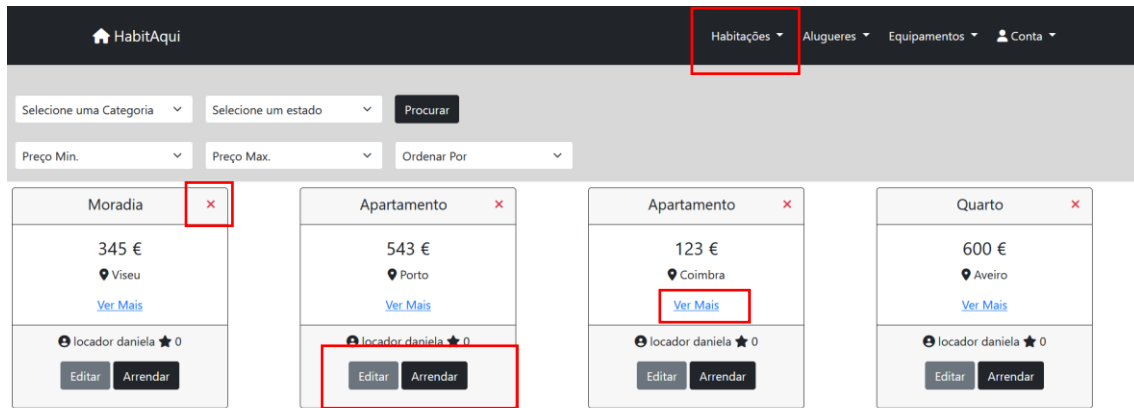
HabitAqui

Habitações ▾ Alugueres ▾ Equipamentos ▾ Conta ▾

Selecione uma Categoria
Selecione um estado
Procurar

Preço Min.
Preço Max.
Ordenar Por

Moradia ×
345 €
Viseu
Ver Mais
locador daniela ★ 0
Editar Arrendar

Apartamento ×
543 €
Porto
Ver Mais
locador daniela ★ 0
Editar Arrendar

Apartamento ×
123 €
Coimbra
Ver Mais
locador daniela ★ 0
Editar Arrendar

Quarto ×
600 €
Aveiro
Ver Mais
locador daniela ★ 0
Editar Arrendar